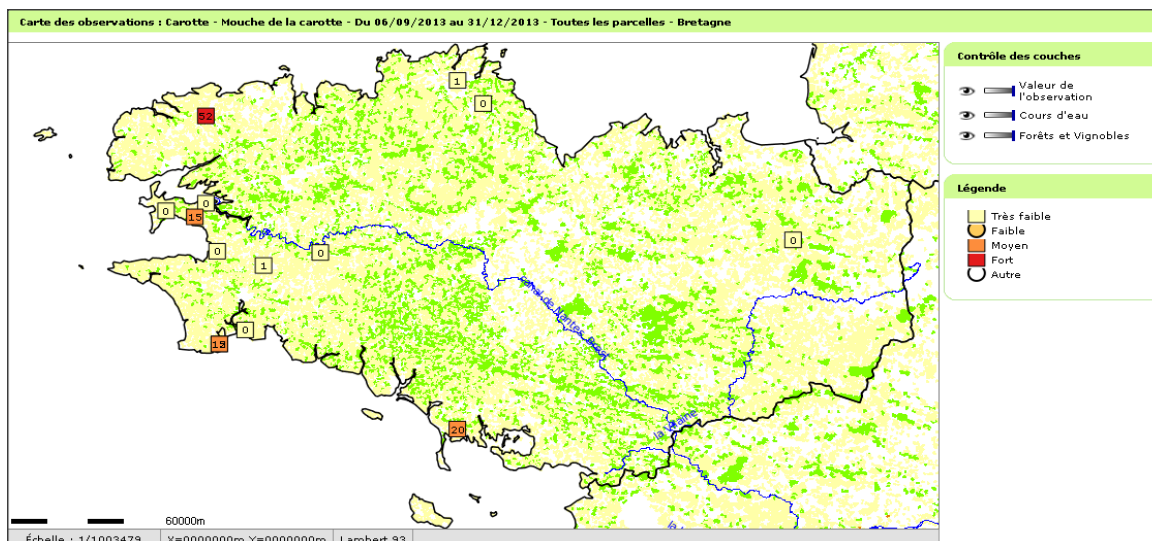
Carte des observations : Carotte - Mouche de la carotte - Du 06/09/2013 au 31/12/2013 - Toutes les parcelles - Bretagne

1
0
52
0
0
15
0
0
1
0
0
13
20

canal de Nantes à Brest
la Vilaine

60000m

Échelle : 1/1003479 X=0000000m Y=0000000m Lambert 93

Contrôle des couches
Valeur de l'observation
Cours d'eau
Forêts et Vignobles

Légende
Très faible
Faible
Moyen
Fort
Autre